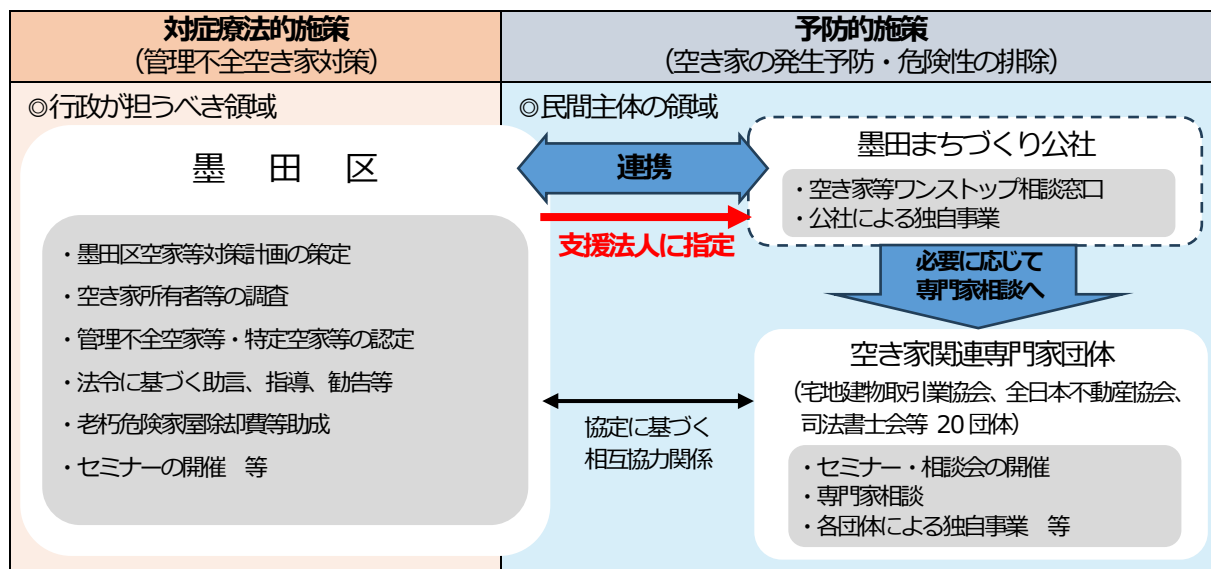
対症療法的施策
（管理不全空き家対策）

予防的施策
（空き家の発生予防・危険性の排除）

◎行政が担うべき領域

◎民間主体の領域

墨　田　区

・墨田区空家等対策計画の策定
・空き家所有者等の調査
・管理不全空家等・特定空家等の認定
・法令に基づく助言、指導、勧告等
・老朽危険家屋除却費等助成
・セミナーの開催　等

連携

支援法人に指定

協定に基づく
相互協力関係

墨田まちづくり公社

・空き家等ワンストップ相談窓口
・公社による独自事業

必要に応じて
専門家相談へ

空き家関連専門家団体

（宅地建物取引業協会、全日本不動産協会、司法書士会等 20 団体）

・セミナー・相談会の開催
・専門家相談
・各団体による独自事業　等